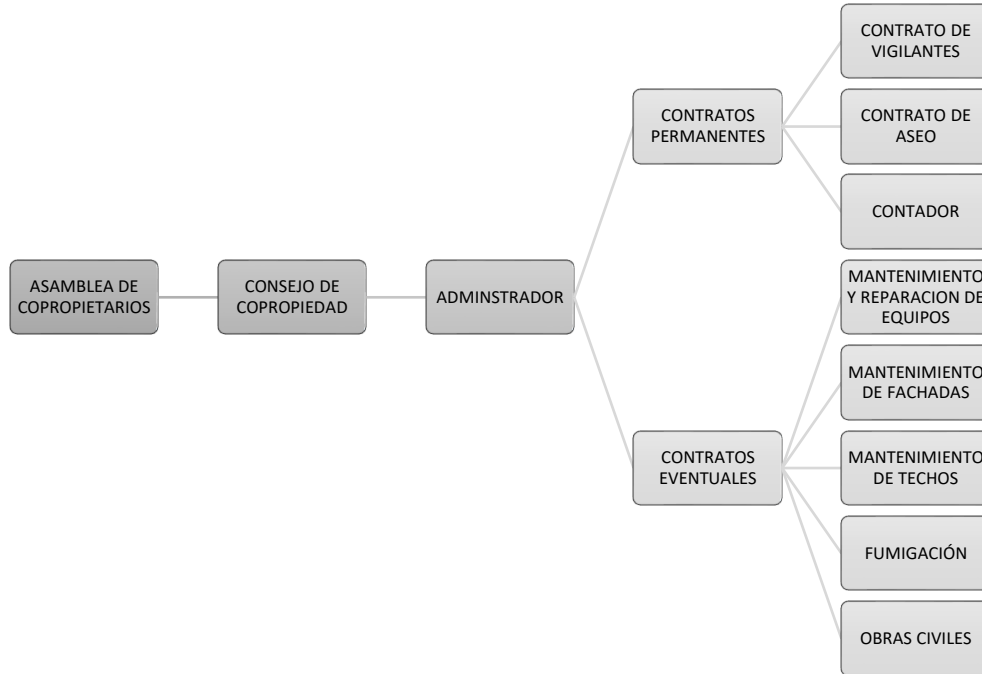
ASAMBLEA DE COPROPIETARIOS

CONSEJO DE COPROPIEDAD

ADMINSTRADOR

CONTRATOS PERMANENTES

CONTRATO DE VIGILANTES

CONTRATO DE ASEO

CONTADOR

CONTRATOS EVENTUALES

MANTENIMIENTO Y REPARACION DE EQUIPOS

MANTENIMIENTO DE FACHADAS

MANTENIMIENTO DE TECHOS

FUMIGACIÓN

OBRAS CIVILES